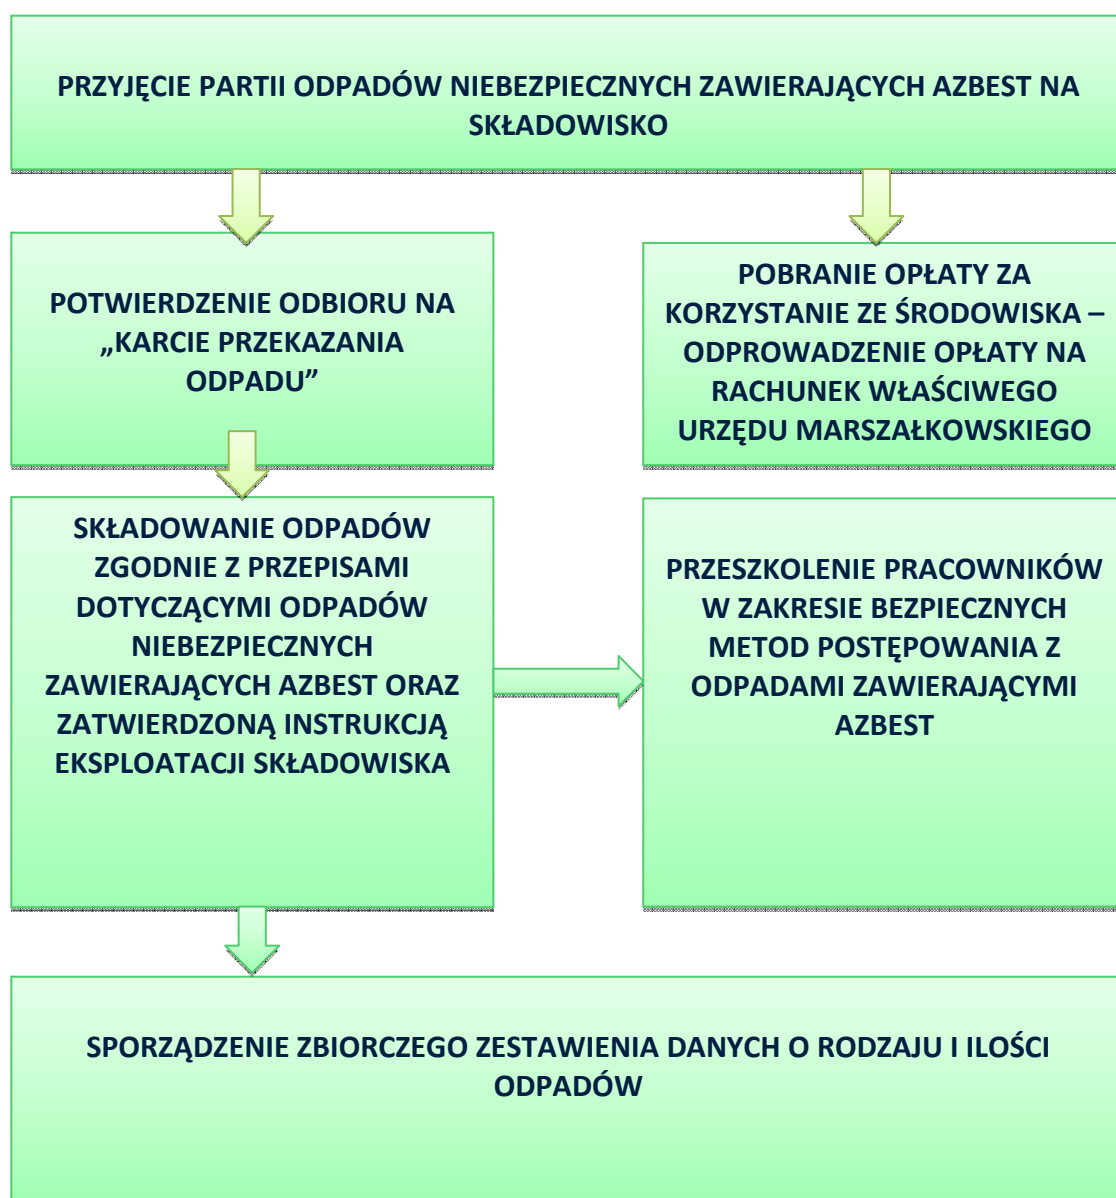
PRZYJĘCIE PARTII ODPADÓW NIEBEZPIECZNYCH ZAWIERAJĄCYCH AZBEST NA SKŁADOWISKO

POTWIERDZENIE ODBIORU NA „KARCIE PRZEKAZANIA ODPADU”

POBRANIE OPŁATY ZA KORZYSTANIE ZE ŚRODOWISKA – ODPROWADZENIE OPŁATY NA RACHUNEK WŁAŚCIWEGO URZĘDU MARSZAŁKOWSKIEGO

SKŁADOWANIE ODPADÓW ZGODNIE Z PRZEPISAMI DOTYCZĄCYMI ODPADÓW NIEBEZPIECZNYCH ZAWIERAJĄCYCH AZBEST ORAZ ZATWIERDZONĄ INSTRUKCJĄ EKSPLOATACJI SKŁADOWISKA

PRZESZKOLENIE PRACOWNIKÓW W ZAKRESIE BEZPIECZNYCH METOD POSTĘPOWANIA Z ODPADAMI ZAWIERAJĄCYMI AZBEST

SPORZĄDZENIE ZBIORCZEGO ZESTAWIENIA DANYCH O RODZAJU I ILOŚCI ODPADÓW